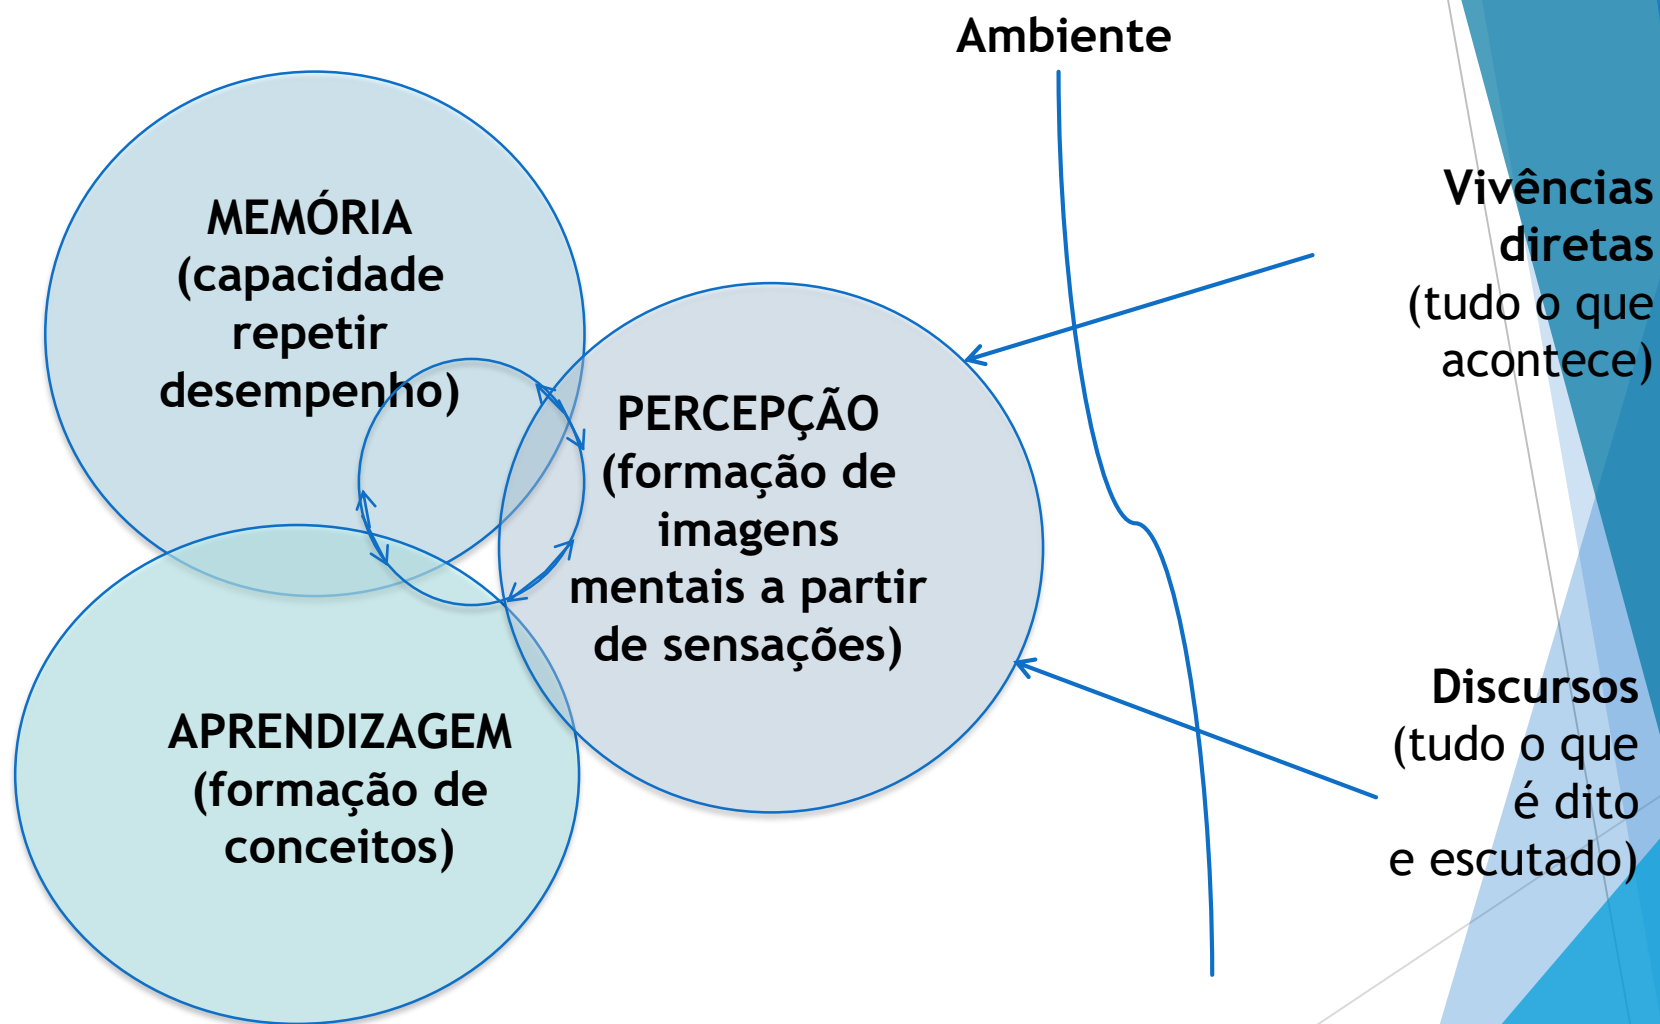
Ambiente

MEMÓRIA (capacidade repetir desempenho)

PERCEPÇÃO (formação de imagens mentais a partir de sensações)

APRENDIZAGEM (formação de conceitos)

Vivências diretas (tudo o que acontece)

Discursos (tudo o que é dito e escutado)